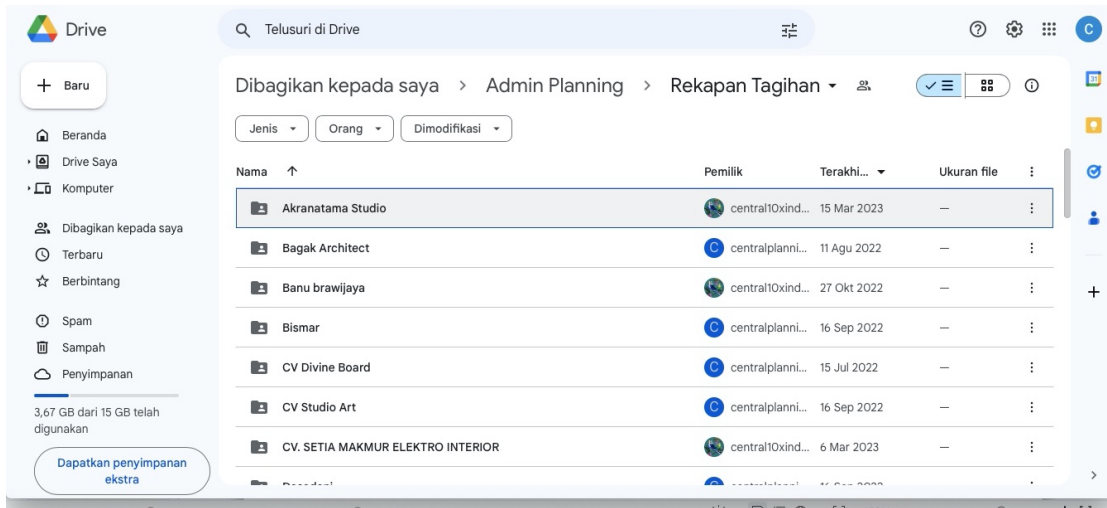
Drive

Telusuri di Drive

C

Baru

Beranda
Drive Saya
Komputer

Dibagikan kepada saya
Terbaru
Berbintang

Spam
Sampah
Penyimpanan

3,67 GB dari 15 GB telah digunakan

Dapatkan penyimpanan ekstra

Dibagikan kepada saya > Admin Planning > Rekapan Tagihan

Jenis
Orang
Dimodifikasi

| Nama ↑ | Pemilik | Terakhi... | Ukuran file |
|---|---|---|---|
| Akranatama Studio | central10xind... | 15 Mar 2023 | — |
| Bagak Architect | centralplanni... | 11 Agu 2022 | — |
| Banu brawijaya | central10xind... | 27 Okt 2022 | — |
| Bismar | centralplanni... | 16 Sep 2022 | — |
| CV Divine Board | centralplanni... | 15 Jul 2022 | — |
| CV Studio Art | centralplanni... | 16 Sep 2022 | — |
| CV. SETIA MAKMUR ELEKTRO INTERIOR | central10xind... | 6 Mar 2023 | — |
| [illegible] | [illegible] | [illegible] | |